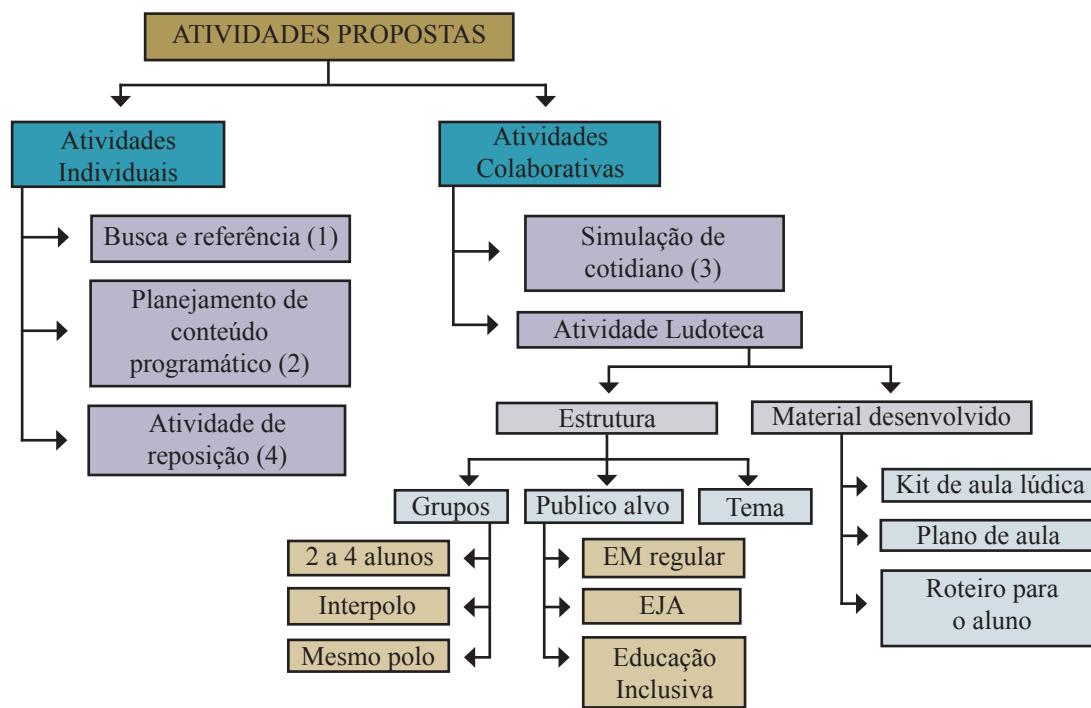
ATIVIDADES PROPOSTAS

Atividades Individuais

Busca e referência (1)

Planejamento de conteúdo programático (2)

Atividade de reposição (4)

Atividades Colaborativas

Simulação de cotidiano (3)

Atividade Ludoteca

Estrutura

Grupos

2 a 4 alunos

Interpolo

Mesmo polo

Publico alvo

EM regular

EJA

Educação Inclusiva

Tema

Material desenvolvido

Kit de aula lúdica

Plano de aula

Roteiro para o aluno